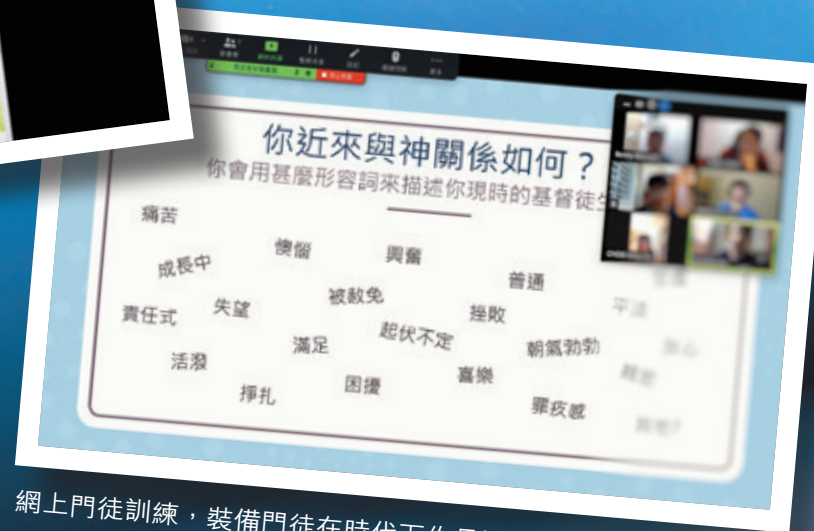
你近來與神關係如何？
你會用甚麼形容詞來描述你現時的基督徒生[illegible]

痛苦
成長中
懊惱
興奮
普通
責任式
失望
被赦免
挫敗
平淡
起伏不定
活潑
滿足
朝氣勃勃
困擾
喜樂
掙扎
罪疚感
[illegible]
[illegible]
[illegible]

網上門徒訓練，裝備門徒在時代下作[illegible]